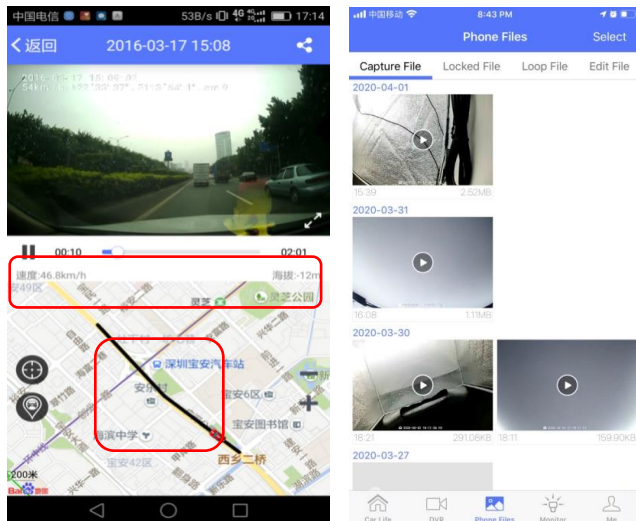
中国电信 53B/s 4G 17:14

< 返回 2016-03-17 15:08

2016-03-17 15:08:00
54km/h N22°33'37",E113°54'1" ,m:9

00:10 02:01

速度:46.8km/h 海拔:-12m

49区 灵芝 灵芝公园

深圳宝安汽车站

安乐村

宝安6区

宝安图书馆

海滨中学

宝安42区

西乡二桥

200米

中国移动 8:43 PM

Phone Files Select

Capture File Locked File Loop File Edit File

2020-04-01

15:39 2.52MB

2020-03-31

16:08 1.11MB

2020-03-30

18:21 291.08KB 18:11 159.90KB

2020-03-27

Car Life DVR Phone Files Monitor Me